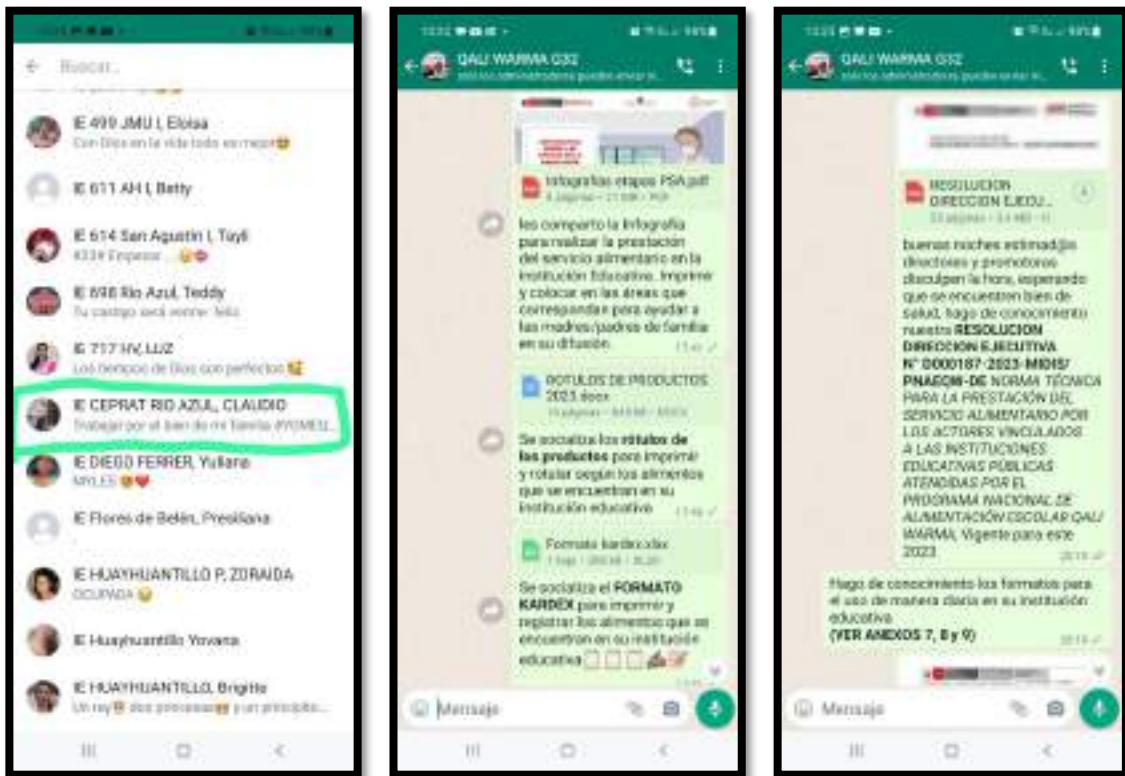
Buscar...

IE 499 JMU I, Eloisa
Con Dios en la vida todo es mejor

IE 611 AH I, Betty

IE 614 San Agustin I, Tayli
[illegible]

IE 698 Rio Azul, Teddy
Tu castigo será verme feliz

IE 717 HV, LUZ
Los tiempos de Dios son perfectos

IE CEPRAT RIO AZUL, CLAUDIO
Trabajar por el bien de mi familia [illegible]

IE DIEGO FERRER, Yuliana
MYLES

IE Flores de Belén, Presiliana

IE HUAYHUANTILLO P, ZORAIDA
OCUPADA

IE Huayhuantillo Yovana

IE HUAYHUANTILLO, Brigitte
Un rey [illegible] dos princesas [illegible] y un príncipe...

QALI WARMA G32
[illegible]

Infografías etapas PSA.pdf
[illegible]

les comparto la Infografía para realizar la prestación del servicio alimentario en la Institución Educativa. Imprimir y colocar en las áreas que corresponden para ayudar a las madres/padres de familia en su difusión.

ROTULOS DE PRODUCTOS 2023.docx
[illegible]

Se socializa los rótulos de los productos para imprimir y rotular según los alimentos que se encuentran en su institución educativa

Formato kardex.xlsx
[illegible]

Se socializa el FORMATO KARDEX para imprimir y registrar los alimentos que se encuentran en su institución educativa

Mensaje

QALI WARMA G32
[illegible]

RESOLUCION DIRECCION EJECU...
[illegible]

buenas noches estimad@s directores y promotores disculpen la hora, esperando que se encuentren bien de salud, hago de conocimiento nuestra RESOLUCION DIRECCION EJECUTIVA N° D000187-2023-MIDIS/PNAEQW-DE NORMA TÉCNICA PARA LA PRESTACIÓN DEL SERVICIO ALIMENTARIO POR LOS ACTORES VINCULADOS A LAS INSTITUCIONES EDUCATIVAS PÚBLICAS ATENDIDAS POR EL PROGRAMA NACIONAL DE ALIMENTACIÓN ESCOLAR QALI WARMA, Vigente para este 2023

Hago de conocimiento los formatos para el uso de manera diaria en su institución educativa
(VER ANEXOS 7, 8 y 9)

Mensaje